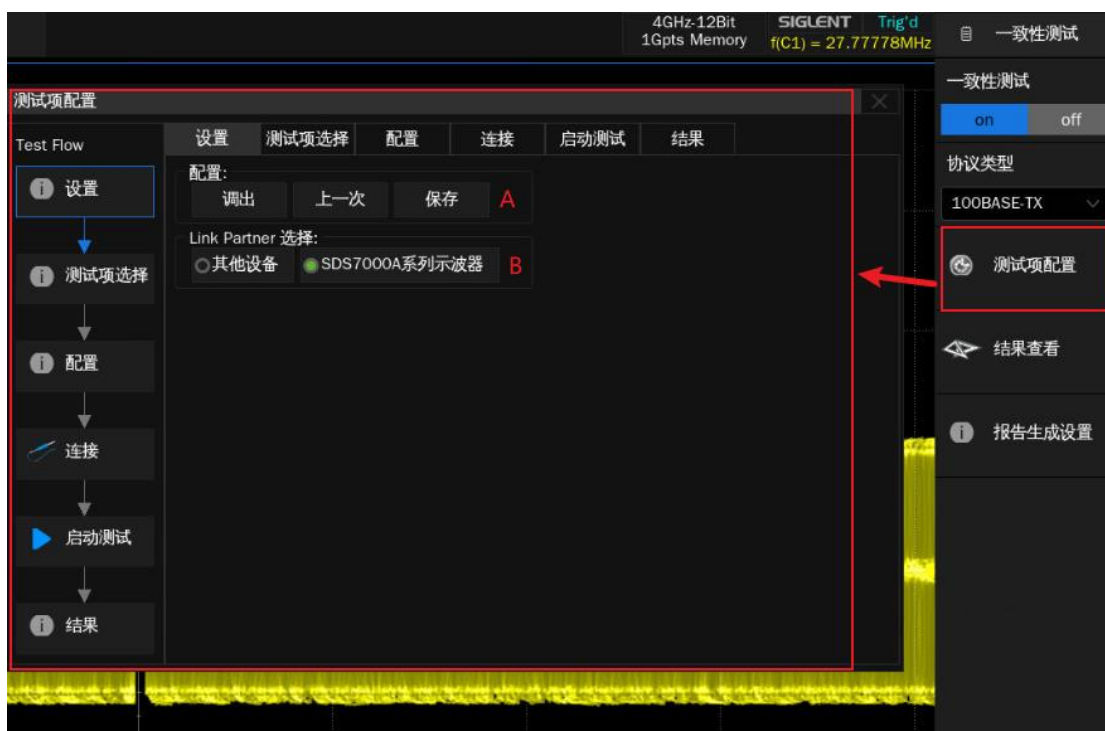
4GHz-12Bit
1Gpts Memory

SIGLENT Trig'd
f(C1) = 27.77778MHz

一致性测试

测试项配置

Test Flow

设置

测试项选择

配置

连接

启动测试

结果

| 设置 | 测试项选择 | 配置 | 连接 | 启动测试 | 结果 |
|---|---|---|---|---|---|

配置:
调出 上一次 保存 A

Link Partner 选择:
其他设备 SDS7000A系列示波器 B

一致性测试
on off

协议类型
100BASE-TX

测试项配置

结果查看

报告生成设置